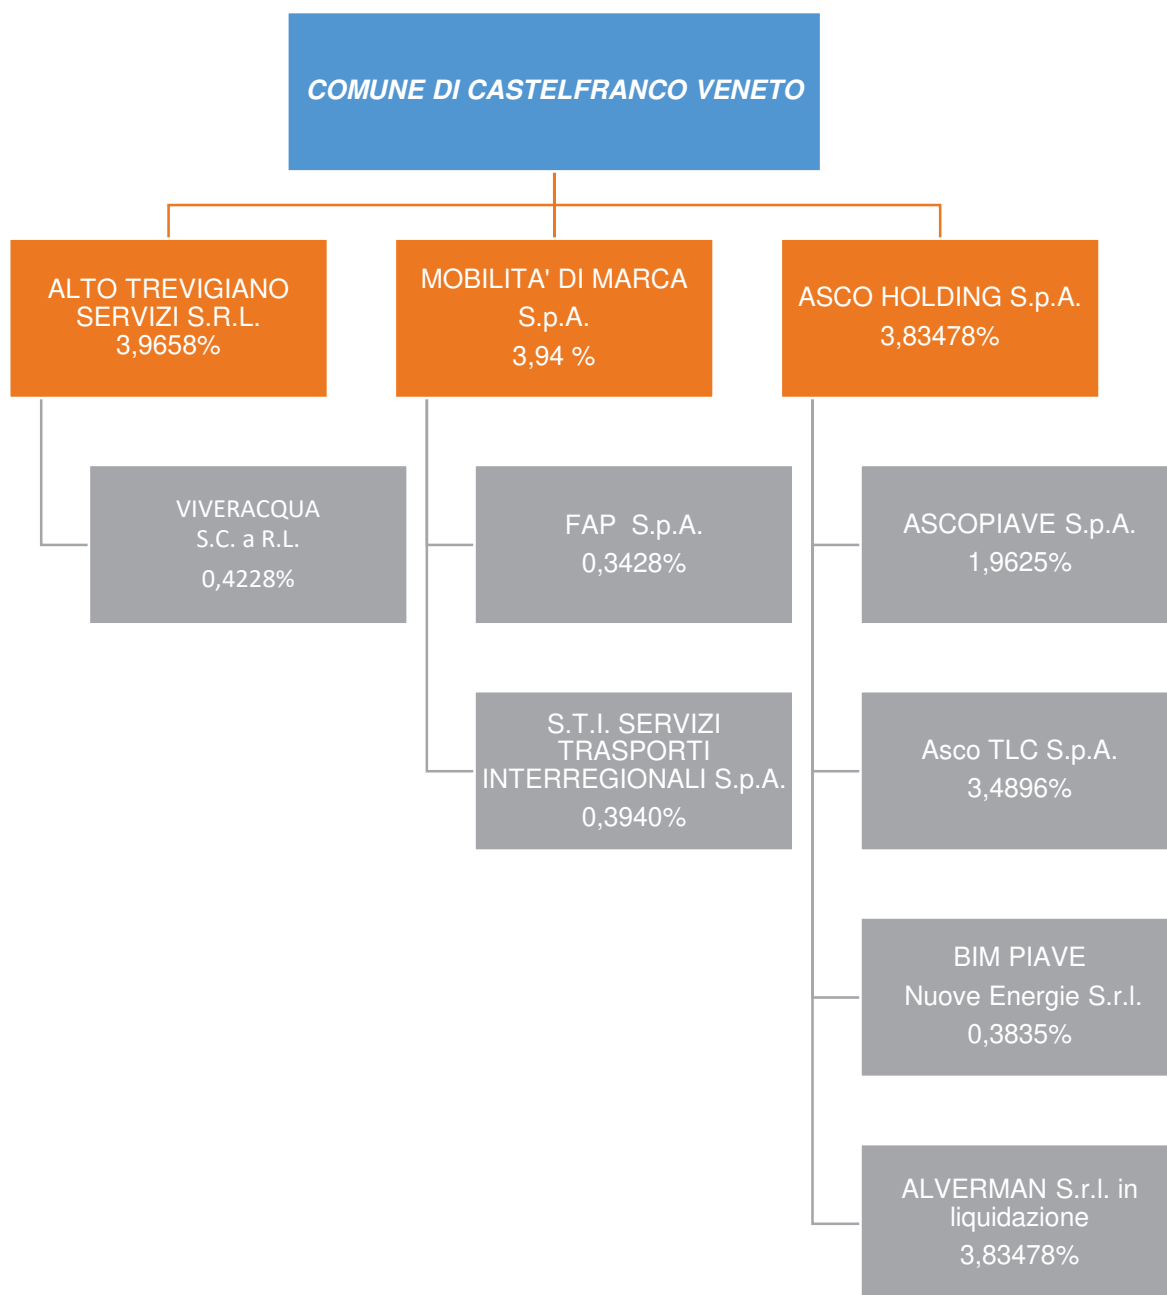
COMUNE DI CASTELFRANCO VENETO

ALTO TREVIGIANO SERVIZI S.R.L.
3,9658%

MOBILITA' DI MARCA S.p.A.
3,94 %

ASCO HOLDING S.p.A.
3,83478%

VIVERACQUA S.C. a R.L.
0,4228%

FAP S.p.A.
0,3428%

ASCOPIAVE S.p.A.
1,9625%

S.T.I. SERVIZI TRASPORTI INTERREGIONALI S.p.A.
0,3940%

Asco TLC S.p.A.
3,4896%

BIM PIAVE
Nuove Energie S.r.l.
0,3835%

ALVERMAN S.r.l. in liquidazione
3,83478%